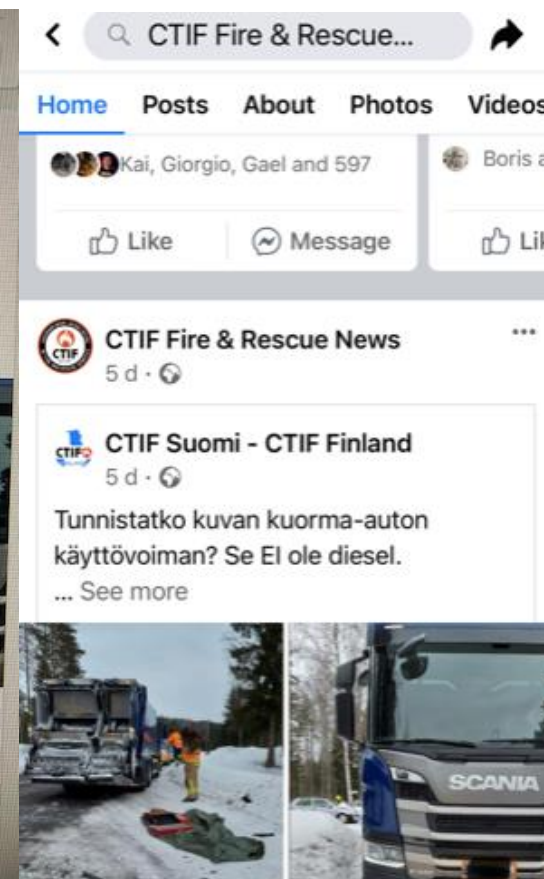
CTIF Fire & Rescue...

Home Posts About Photos Videos

Kai, Giorgio, Gael and 597

Boris a

Like Message Lik

CTIF Fire & Rescue News
5 d ·

CTIF

CTIF Suomi - CTIF Finland
5 d ·

Tunnistatko kuvan kuorma-auton käyttövoiman? Se EI ole diesel.
... See more

SCANIA